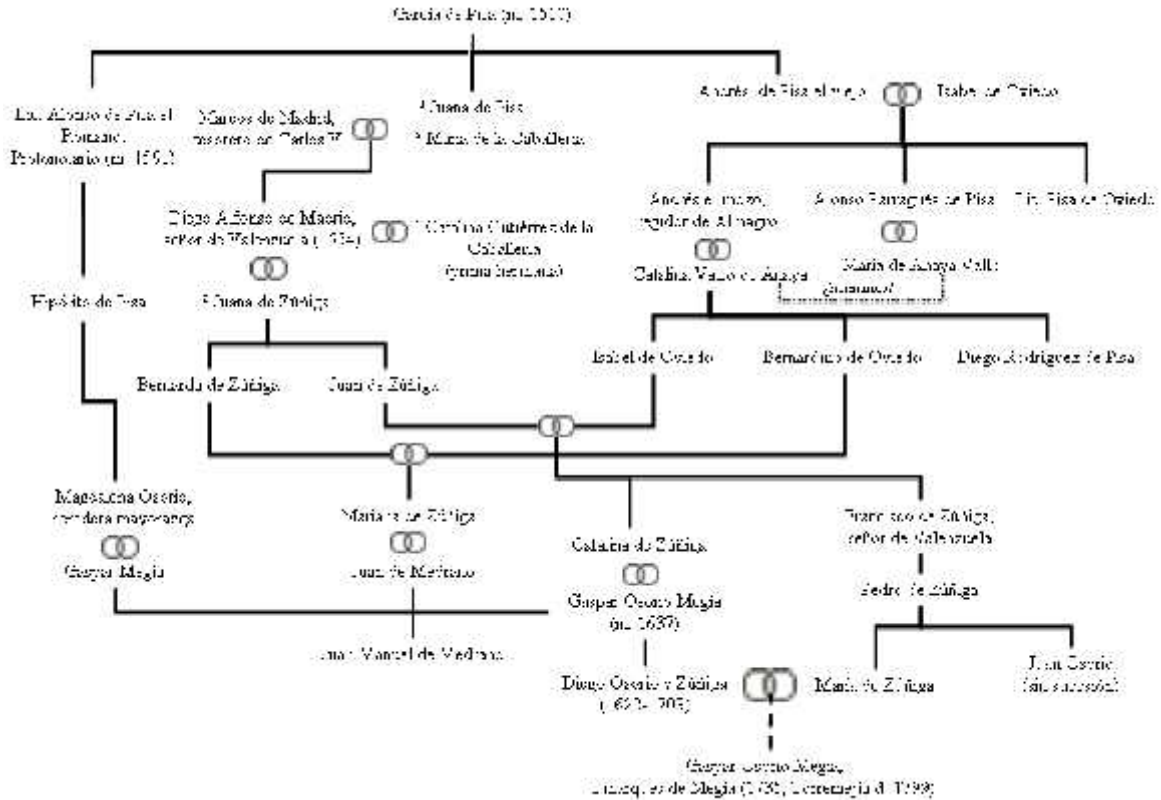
García de Pisa (m. 1510)

Lic. Alonso de Pisa el Romano, Protonotario (m. 1591)

Marcos de Madrid, tesorero de Carlos V

Juana de Pisa

María de la Caballería

Andrés de Pisa el viejo

Isabel de Oviedo

Diego Alfonso de Madrid, señor de Valenzuela (1534)

Catalina Gutiérrez de la Caballería (prima hermana)

Juana de Zúñiga

Andrés el mozo, regidor de Almagro

Catalina Vallo de Anaya

Alonso Barragués de Pisa

María de Anaya Vallo (hermanos?)

Lic. Pisa de Oviedo

Hipólito de Pisa

Isabel de Oviedo

Bernardino de Oviedo

Diego Rodríguez de Pisa

Bernarda de Zúñiga

Juan de Zúñiga

Magdalena Osorio, heredera mayorazgo

Gaspar Megía

María de Zúñiga

Juan de Medrano

Catalina de Zúñiga

Gaspar Osorio Megía (m. 1637)

Francisco de Zúñiga, señor de Valenzuela

Pedro de Zúñiga

Juan Manuel de Medrano

Diego Osorio y Zúñiga (1623-1703)

María de Zúñiga

Juan Osorio (sin sucesión)

Gaspar Osorio Megía, I marqués de Megía (1730, Torremegía d. 1799)